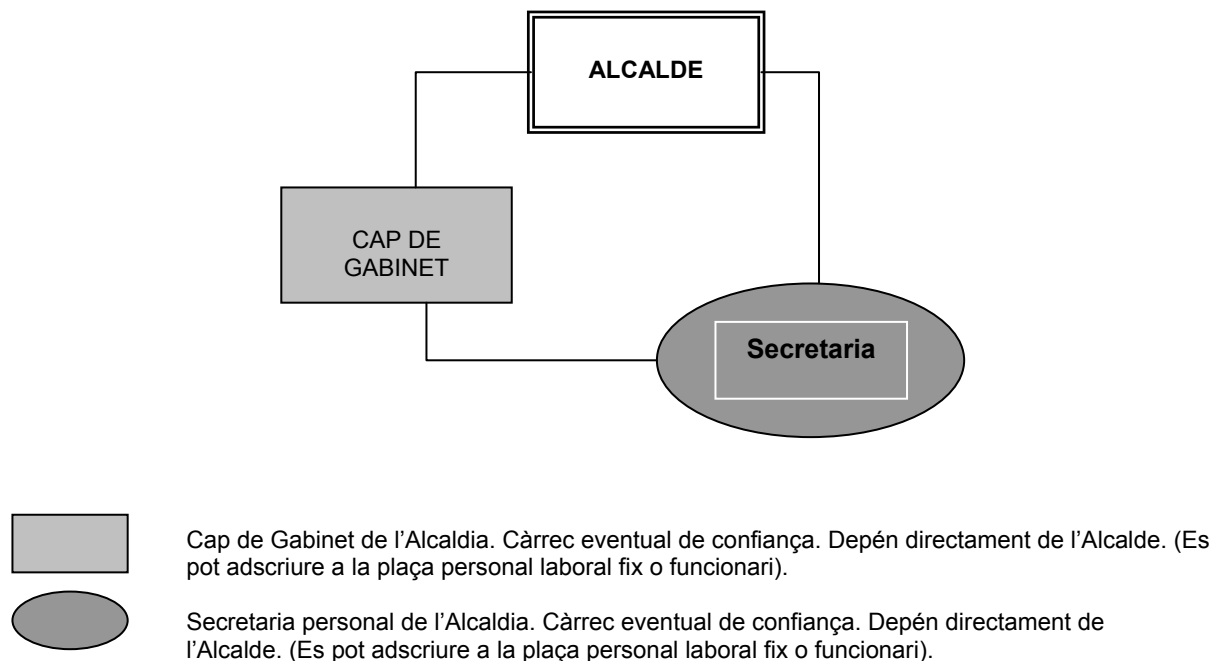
ALCALDE

CAP DE GABINET

Secretaria

Cap de Gabinet de l’Alcaldia. Càrrec eventual de confiança. Depén directament de l’Alcalde. (Es pot adscriure a la plaça personal laboral fix o funcionari).

Secretaria personal de l’Alcaldia. Càrrec eventual de confiança. Depén directament de l’Alcalde. (Es pot adscriure a la plaça personal laboral fix o funcionari).